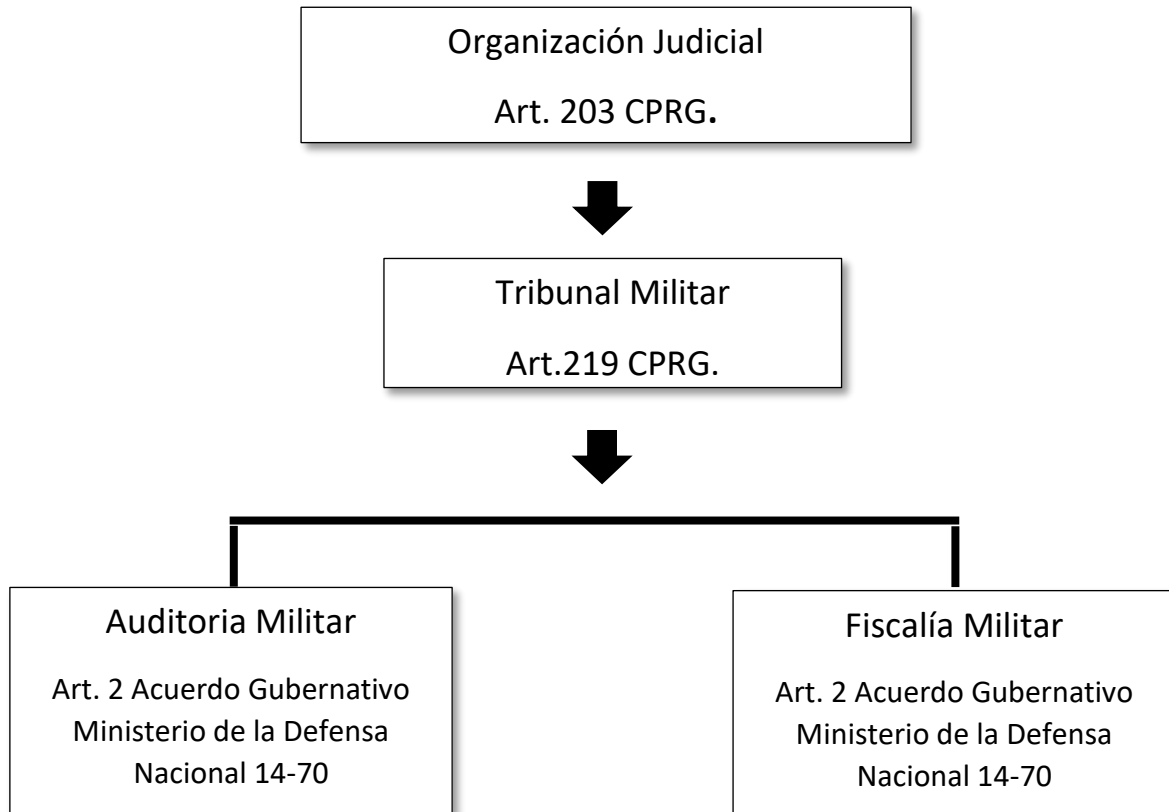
Organización Judicial

Art. 203 CPRG.

Tribunal Militar

Art.219 CPRG.

Auditoria Militar

Art. 2 Acuerdo Gubernativo Ministerio de la Defensa Nacional 14-70

Fiscalía Militar

Art. 2 Acuerdo Gubernativo Ministerio de la Defensa Nacional 14-70